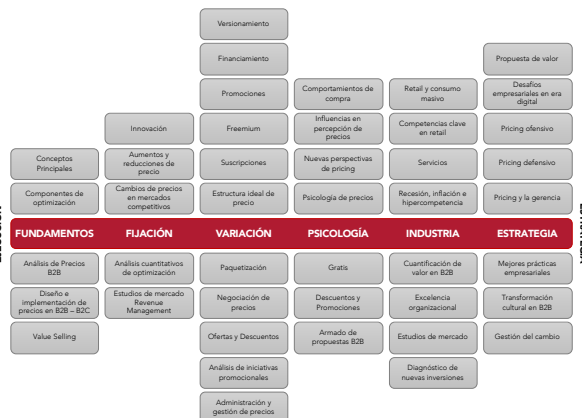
Versionamiento

Financiamiento

Promociones

Freemium

Suscripciones

Estructura ideal de precio

Innovación

Aumentos y reducciones de precio

Cambios de precios en mercados competitivos

Conceptos Principales

Componentes de optimización

Comportamientos de compra

Influencias en percepción de precios

Nuevas perspectivas de pricing

Psicología de precios

Retail y consumo masivo

Competencias clave en retail

Servicios

Recesión, inflación e hipercompetencia

Propuesta de valor

Desafíos empresariales en era digital

Pricing ofensivo

Pricing defensivo

Pricing y la gerencia

| FUNDAMENTOS | FIJACIÓN | VARIACIÓN | PSICOLOGÍA | INDUSTRIA | ESTRATEGIA |
|---|---|---|---|---|---|

Análisis de Precios B2B

Diseño e implementación de precios en B2B – B2C

Value Selling

Análisis cuantitativos de optimización

Estudios de mercado Revenue Management

Paquetización

Negociación de precios

Ofertas y Descuentos

Análisis de iniciativas promocionales

Administración y gestión de precios

Gratis

Descuentos y Promociones

Armado de propuestas B2B

Cuantificación de valor en B2B

Excelencia organizacional

Estudios de mercado

Diagnóstico de nuevas inversiones

Mejores prácticas empresariales

Transformación cultural en B2B

Gestión del cambio